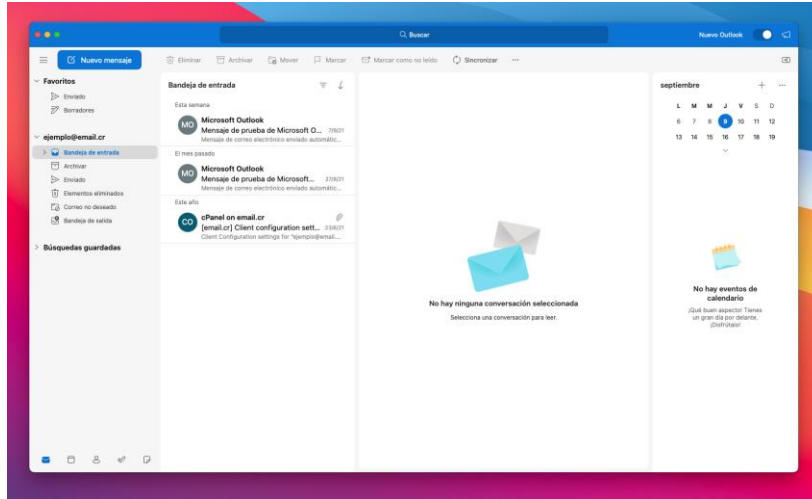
Buscar

Nuevo Outlook

Nuevo mensaje

Eliminar Archivar Mover Marcar Marcar como no leído Sincronizar ···

Favoritos
Enviado
Borradores

ejemplo@email.cr
Bandeja de entrada
Archivar
Enviado
Elementos eliminados
Correo no deseado
Bandeja de salida

Búsquedas guardadas

Bandeja de entrada

Esta semana
MO Microsoft Outlook
Mensaje de prueba de Microsoft O... 7/9/21
Mensaje de correo electrónico enviado automátic...

El mes pasado
MO Microsoft Outlook
Mensaje de prueba de Microsoft... 27/8/21
Mensaje de correo electrónico enviado automátic...

Este año
CO cPanel on email.cr
[email.cr] Client configuration sett... 23/8/21
Client Configuration settings for "ejemplo@email...

No hay ninguna conversación seleccionada
Selecciona una conversación para leer.

septiembre

| L | M | M | J | V | S | D |
|---|---|---|---|---|---|---|
| 6 | 7 | 8 | 9 | 10 | 11 | 12 |
| 13 | 14 | 15 | 16 | 17 | 18 | 19 |

No hay eventos de calendario
¡Qué buen aspecto! Tienes un gran día por delante. ¡Disfrútalo!